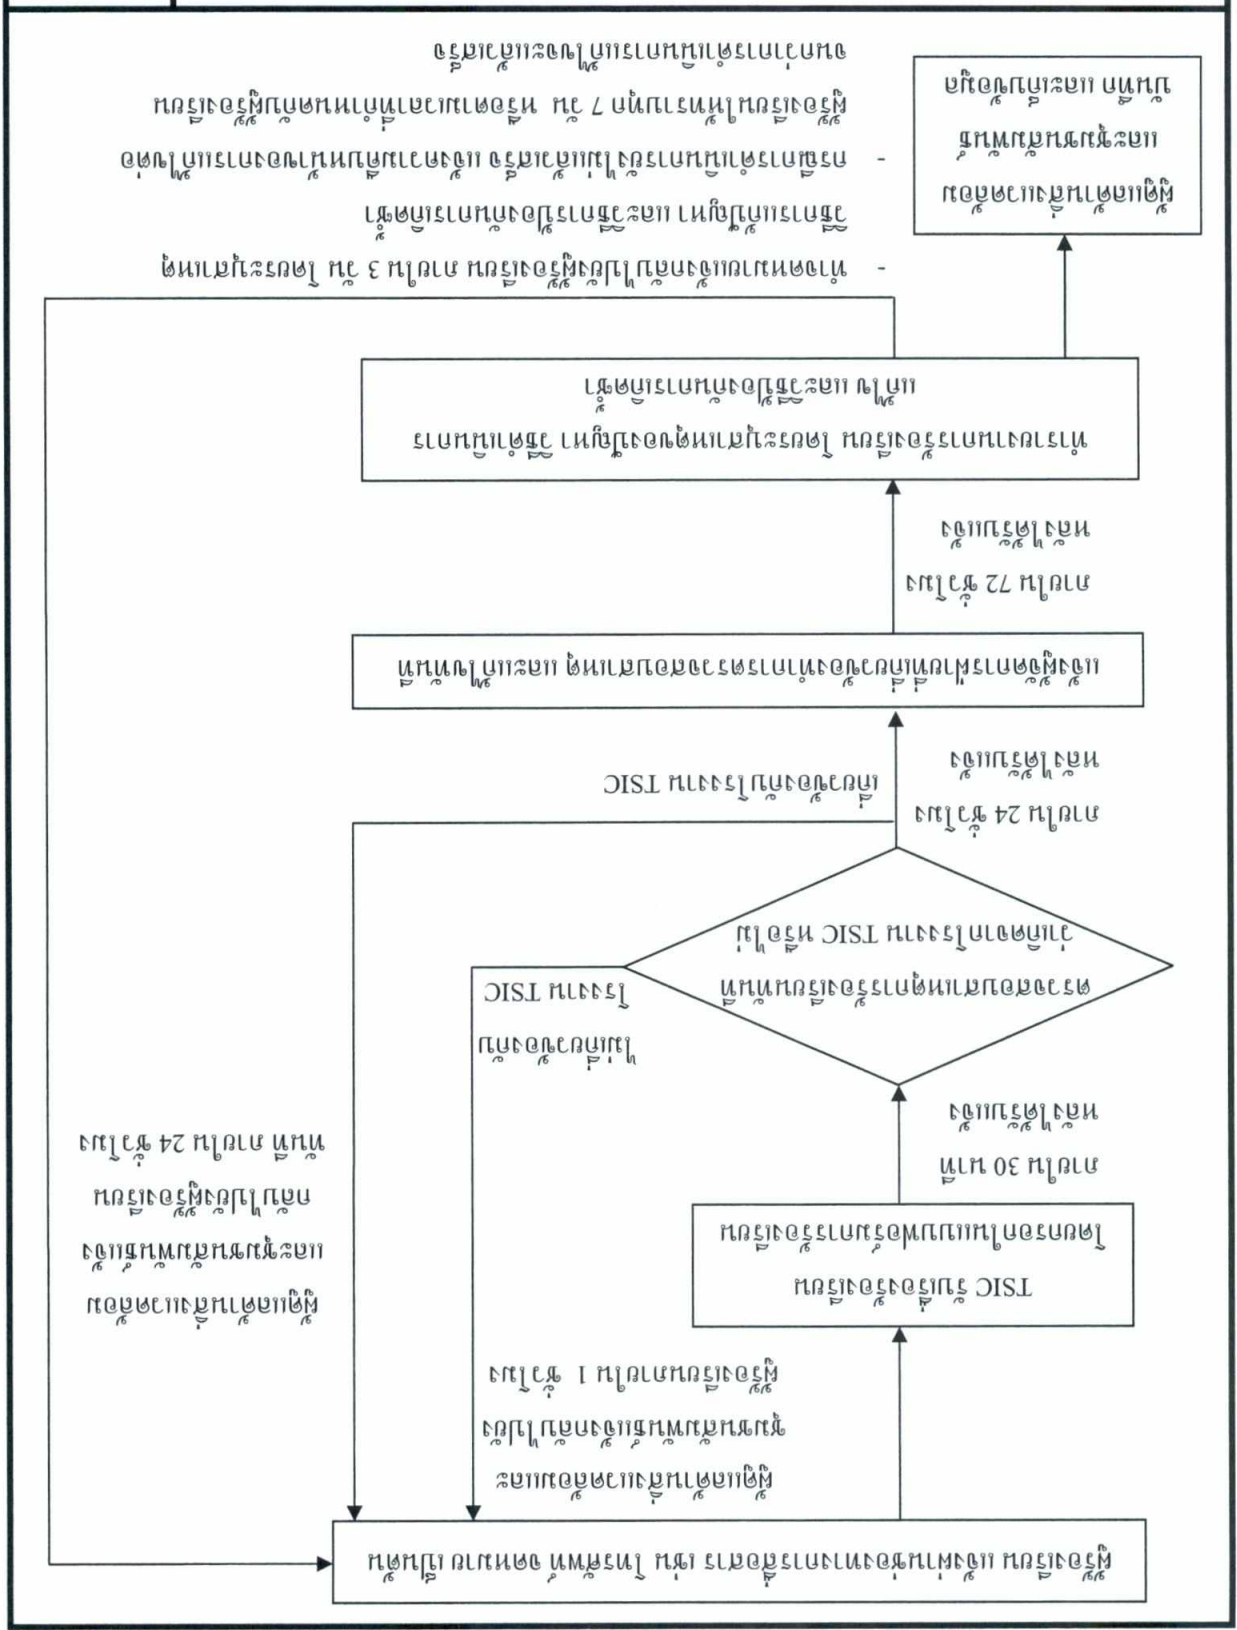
ผู้ร้องเรียน แจ้งเรื่องร้องเรียนผ่านช่องทางต่างๆ เช่น โทรศัพท์ อีเมล์ จดหมาย หรือ เว็บไซต์

ผู้ดูแลเว็บไซต์แจ้งต่อผู้ร้องเรียนว่าได้รับเรื่องร้องเรียนแล้วภายใน 1 ชั่วโมง

TSIC รับเรื่องร้องเรียน โดยกรอกในแบบฟอร์มการร้องเรียน

ภายใน 30 นาที หลังได้รับเรื่อง

ตรวจสอบสาเหตุการร้องเรียนเบื้องต้นว่าเกิดจากเว็บไซต์ TSIC หรือไม่

ไม่เกิดจากเว็บไซต์ TSIC

ภายใน 24 ชั่วโมง หลังได้รับเรื่อง

เกิดจากเว็บไซต์ TSIC

แจ้งผู้ดูแลเว็บไซต์เพื่อดำเนินการตรวจสอบสาเหตุ และแก้ไขปัญหา

ภายใน 72 ชั่วโมง หลังได้รับเรื่อง

ติดตามผลการร้องเรียน โดยประสานกับผู้ดูแลเว็บไซต์ แจ้งผลการดำเนินการ และระยะเวลาที่ดำเนินการแก้ไข

ผู้ดูแลเว็บไซต์แจ้งผลการดำเนินการ และระยะเวลาที่ดำเนินการ

- ภายใน 3 วัน หลังได้รับเรื่อง
- หากยังไม่ได้รับการแก้ไขภายใน 7 วัน แจ้งผู้ร้องเรียนทราบ พร้อมระยะเวลาที่คาดว่าจะดำเนินการแล้วเสร็จ

ผู้ดูแลเว็บไซต์แจ้งผลการดำเนินการแก้ไขปัญหาให้ผู้ร้องเรียนทราบ ภายใน 24 ชั่วโมง